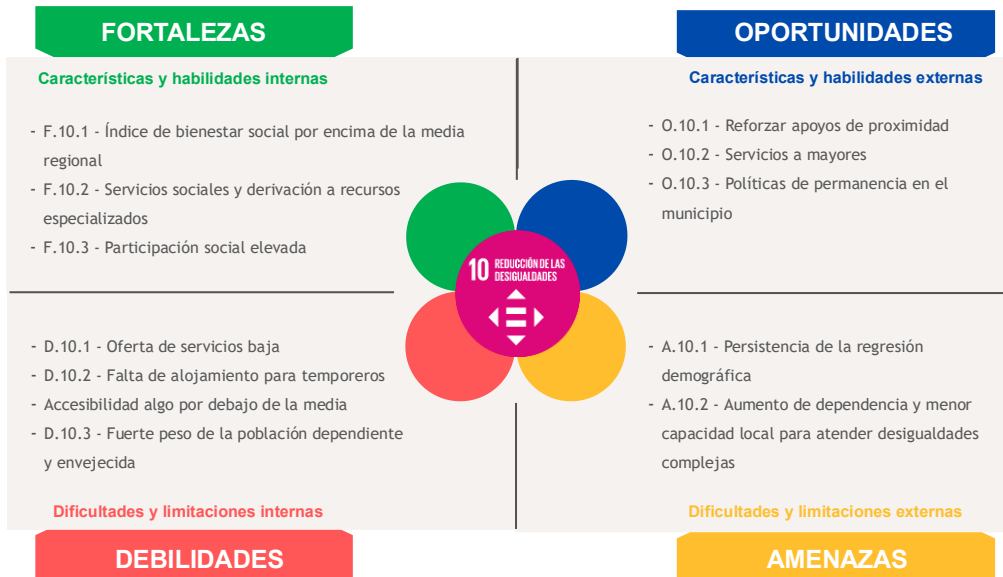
FORTALEZAS

Características y habilidades internas

- F.10.1 - Índice de bienestar social por encima de la media regional
- F.10.2 - Servicios sociales y derivación a recursos especializados
- F.10.3 - Participación social elevada

OPORTUNIDADES

Características y habilidades externas

- O.10.1 - Reforzar apoyos de proximidad
- O.10.2 - Servicios a mayores
- O.10.3 - Políticas de permanencia en el municipio

10 REDUCCIÓN DE LAS DESIGUALDADES

- D.10.1 - Oferta de servicios baja
- D.10.2 - Falta de alojamiento para temporeros
- Accesibilidad algo por debajo de la media
- D.10.3 - Fuerte peso de la población dependiente y envejecida

Dificultades y limitaciones internas

DEBILIDADES

- A.10.1 - Persistencia de la regresión demográfica
- A.10.2 - Aumento de dependencia y menor capacidad local para atender desigualdades complejas

Dificultades y limitaciones externas

AMENAZAS